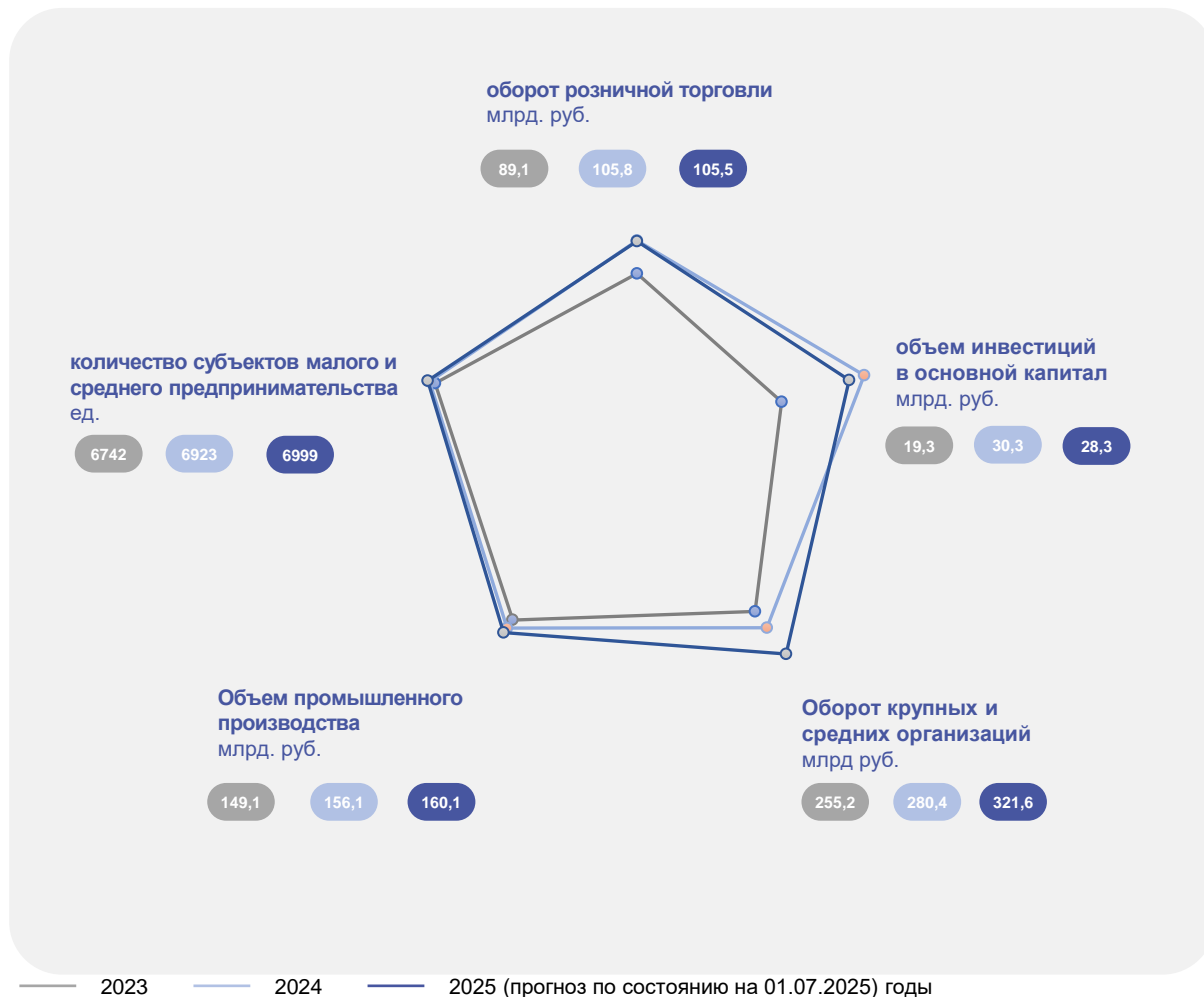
оборот розничной торговли
млрд. руб.

89,1 105,8 105,5

количество субъектов малого и среднего предпринимательства
ед.

6742 6923 6999

объем инвестиций в основной капитал
млрд. руб.

19,3 30,3 28,3

Объем промышленного производства
млрд. руб.

149,1 156,1 160,1

Оборот крупных и средних организаций
млрд руб.

255,2 280,4 321,6

2023 2024 2025 (прогноз по состоянию на 01.07.2025) годы